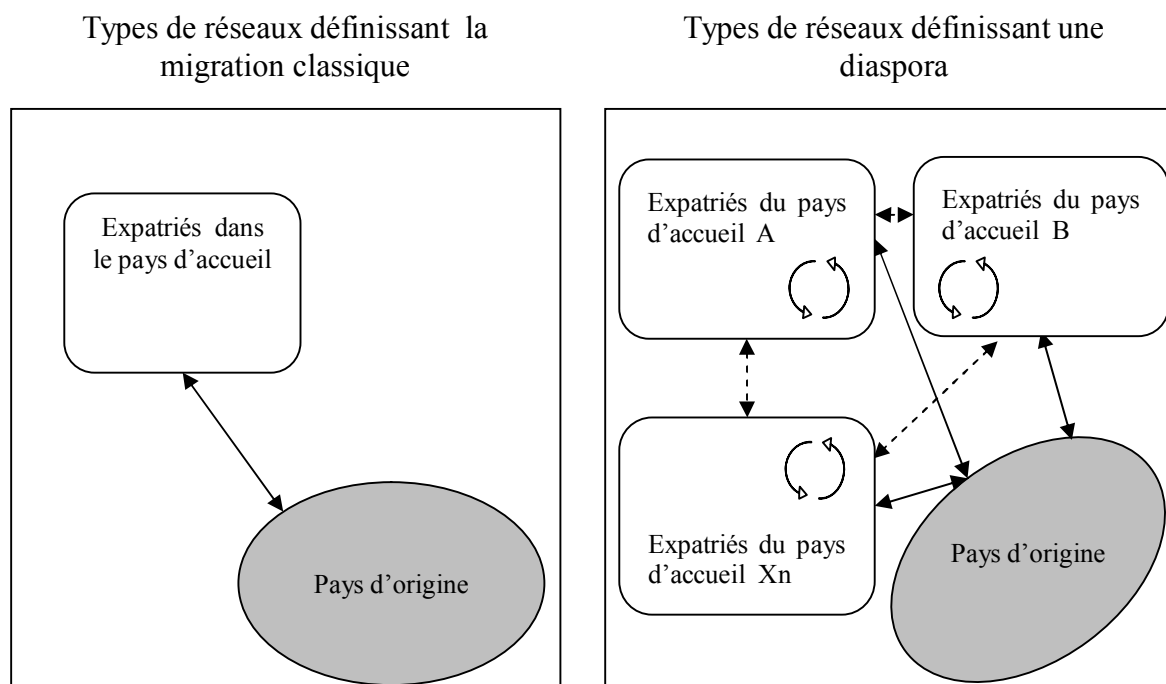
Types de réseaux définissant la migration classique

Expatriés dans le pays d'accueil

Pays d'origine

Types de réseaux définissant une diaspora

Expatriés du pays d'accueil A

Expatriés du pays d'accueil B

Expatriés du pays d'accueil Xn

Pays d'origine